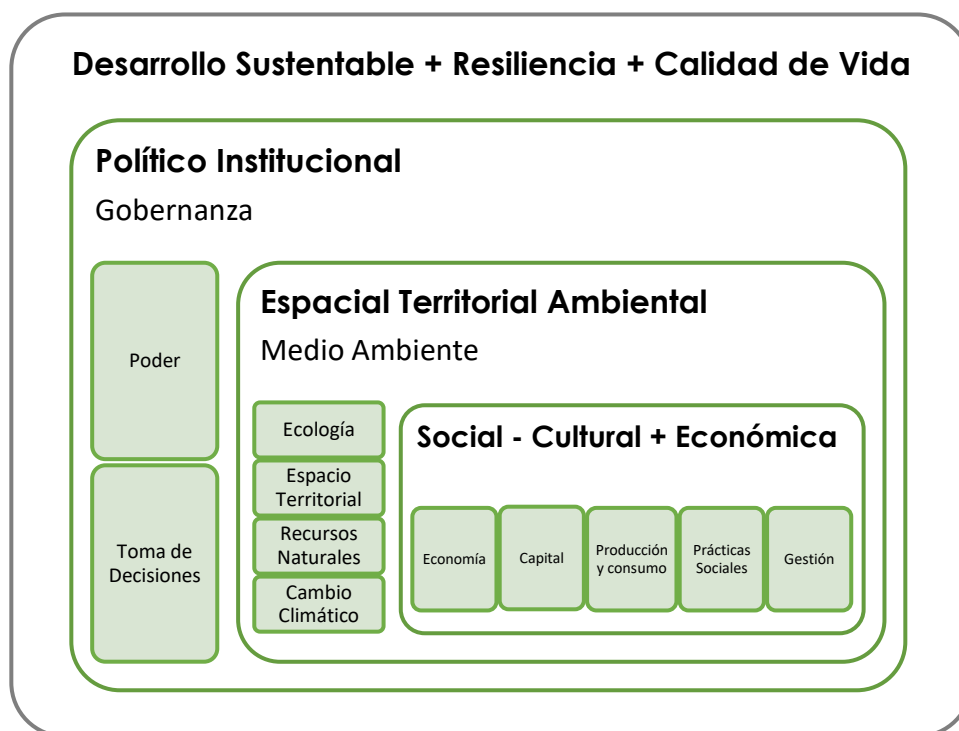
Desarrollo Sustentable + Resiliencia + Calidad de Vida

Político Institucional

Gobernanza

Poder

Toma de Decisiones

Espacial Territorial Ambiental

Medio Ambiente

Ecología

Espacio Territorial

Recursos Naturales

Cambio Climático

Social - Cultural + Económica

Economía

Capital

Producción y consumo

Prácticas Sociales

Gestión